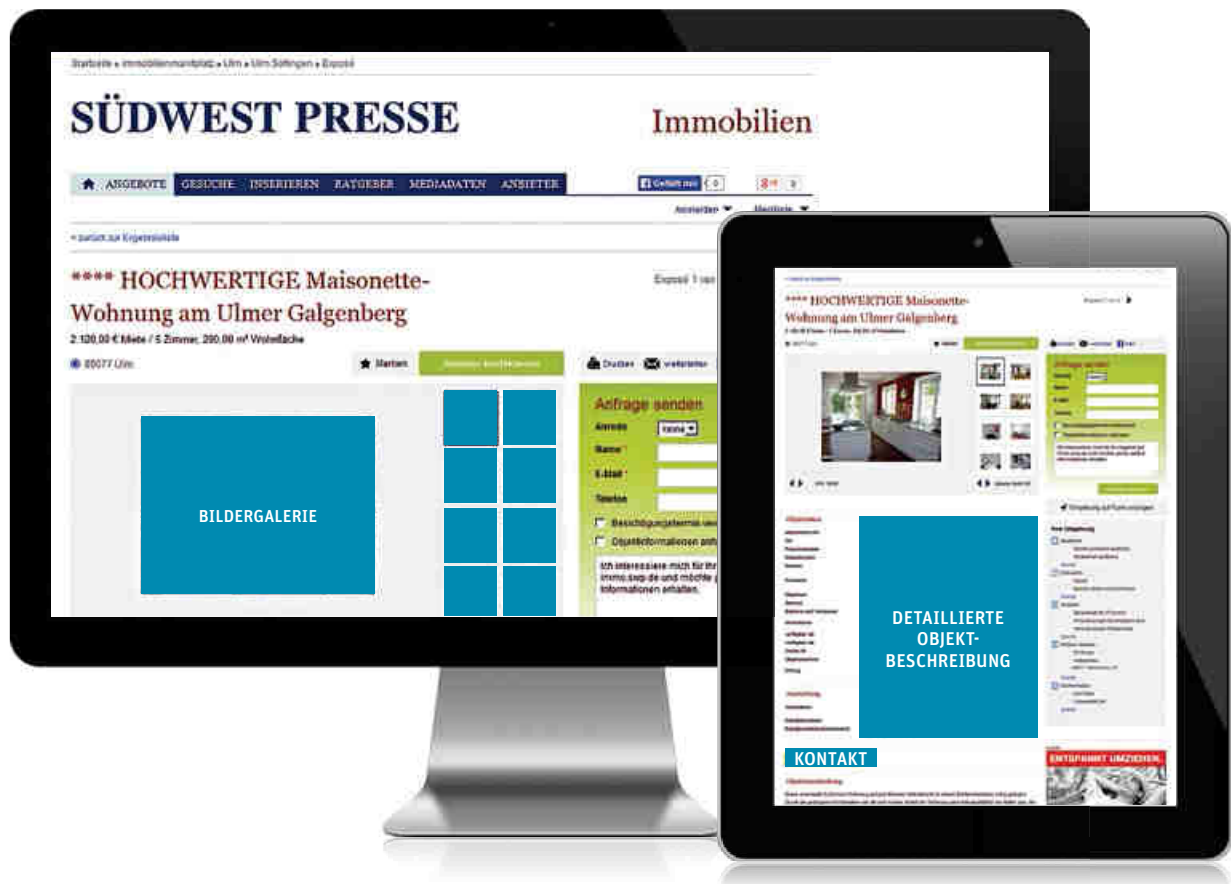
Startseite » Immobilienmarktplatz » Ulm » Ulm Söflingen » Exposé

SÜDWEST PRESSE

Immobilien

ANGEBOTE GESUCHE INSERIEREN RATGEBER MEDIADATEN ANBIETER

Gefällt mir 0

Anmelden Merkliste

« zurück zur Ergebnisliste

**** HOCHWERTIGE Maisonette-Wohnung am Ulmer Galgenberg

Exposé 1 von

2.120,00 € Miete / 5 Zimmer, 200,00 m² Wohnfläche

89077 Ulm

Merken

Drucken weiterleiten

BILDERGALERIE

Anfrage senden

Anrede Keine

Name *

E-Mail *

Telefon

Besichtigungstermin ver

Objektinformationen anfo

Ich interessiere mich für Ihr immo.swp.de und möchte g Informationen erhalten.

**** HOCHWERTIGE Maisonette-Wohnung am Ulmer Galgenberg

Anfrage senden

DETAILLIERTE OBJEKT-BESCHREIBUNG

KONTAKT

ENTSPANNT UMZIEHEN.